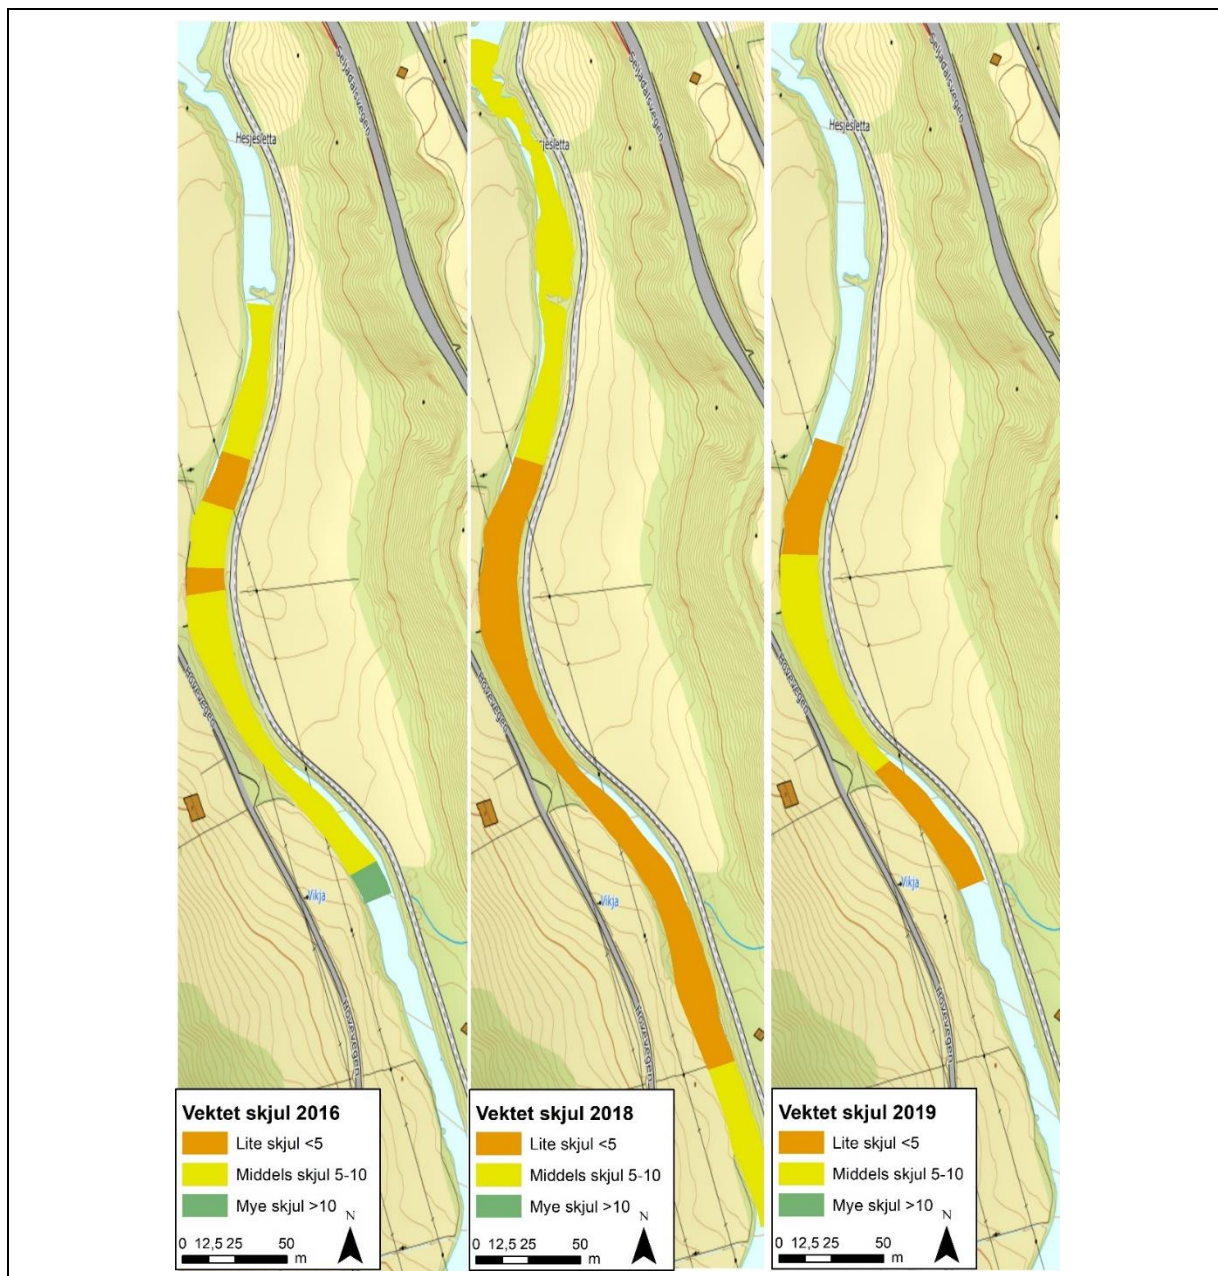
Seljedalsvegen
Hesjesletta
Vikja
Slovavegen

Vektet skjul 2016
Lite skjul <5
Middels skjul 5-10
Mye skjul >10
0 12,5 25 50 m
N

Seljedalsvegen
Hesjesletta
Vikja
Slovavegen

Vektet skjul 2018
Lite skjul <5
Middels skjul 5-10
Mye skjul >10
0 12,5 25 50 m
N

Seljedalsvegen
Hesjesletta
Vikja
Slovavegen

Vektet skjul 2019
Lite skjul <5
Middels skjul 5-10
Mye skjul >10
0 12,5 25 50 m
N